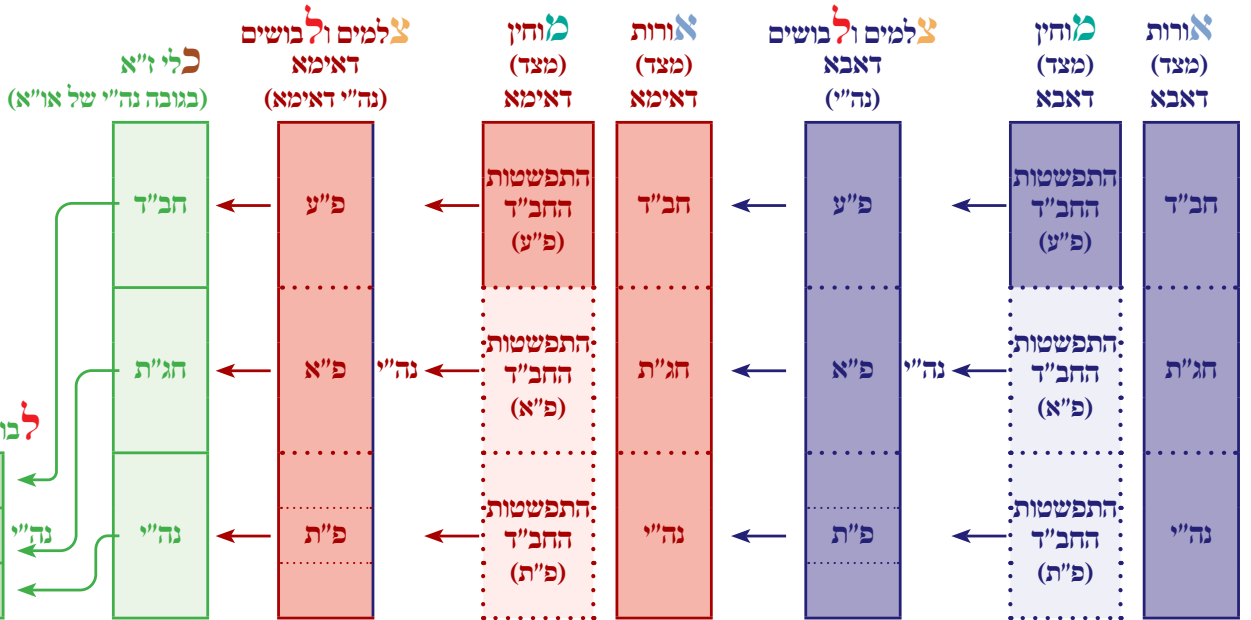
אורות
(מצד)
דאבא

מוחין
(מצד)
דאבא

צלמים ולבושים
דאבא
(נה"י)

אורות
(מצד)
דאימא

מוחין
(מצד)
דאימא

צלמים ולבושים
דאימא
(נה"י דאימא)

כלי ז"א
(בגובה נה"י של או"א)

חב"ד
חג"ת
נה"י

התפשטות החב"ד (פ"ע)
התפשטות החב"ד (פ"א)
התפשטות החב"ד (פ"ת)

פ"ע
נה"י
פ"א
פ"ת

חב"ד
חג"ת
נה"י

התפשטות החב"ד (פ"ע)
התפשטות החב"ד (פ"א)
התפשטות החב"ד (פ"ת)

פ"ע
נה"י
פ"א
פ"ת

חב"ד
חג"ת
נה"י

לבו
נה"י